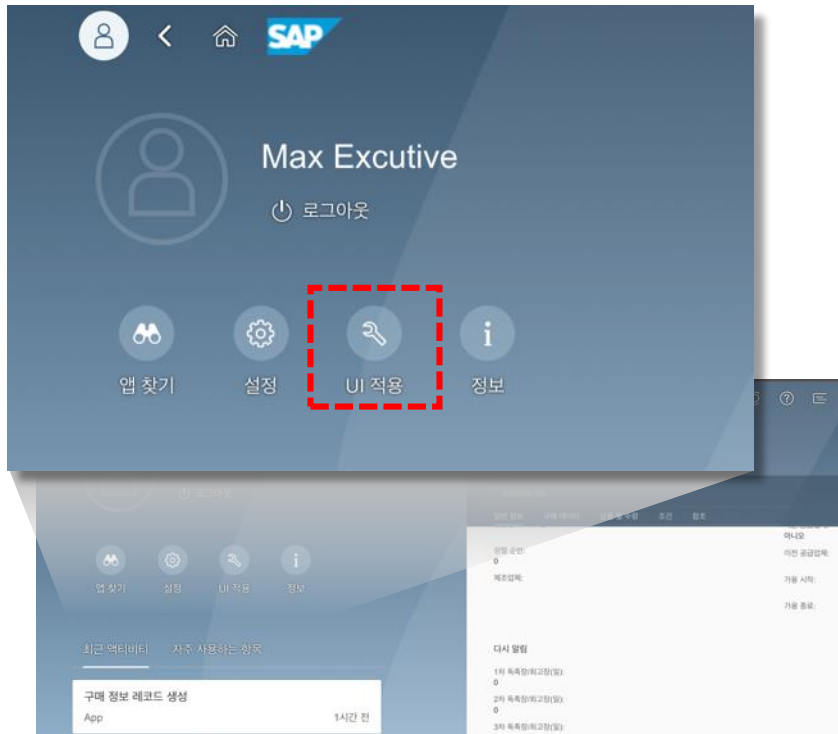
SAP

Max Excutive

로그아웃

앱 찾기

설정

UI 적용

정보

앱 찾기 설정 UI 적용 정보

최근 액티비티 자주 사용하는 항목

구매 정보 레코드 생성

App

1시간 전

아니오

이전 공급업체:

가용 시작:

가용 종료:

제조업체:

다시 알림

1차 독촉장/최고장(일):

0

2차 독촉장/최고장(일):

0

3차 독촉장/최고장(일):